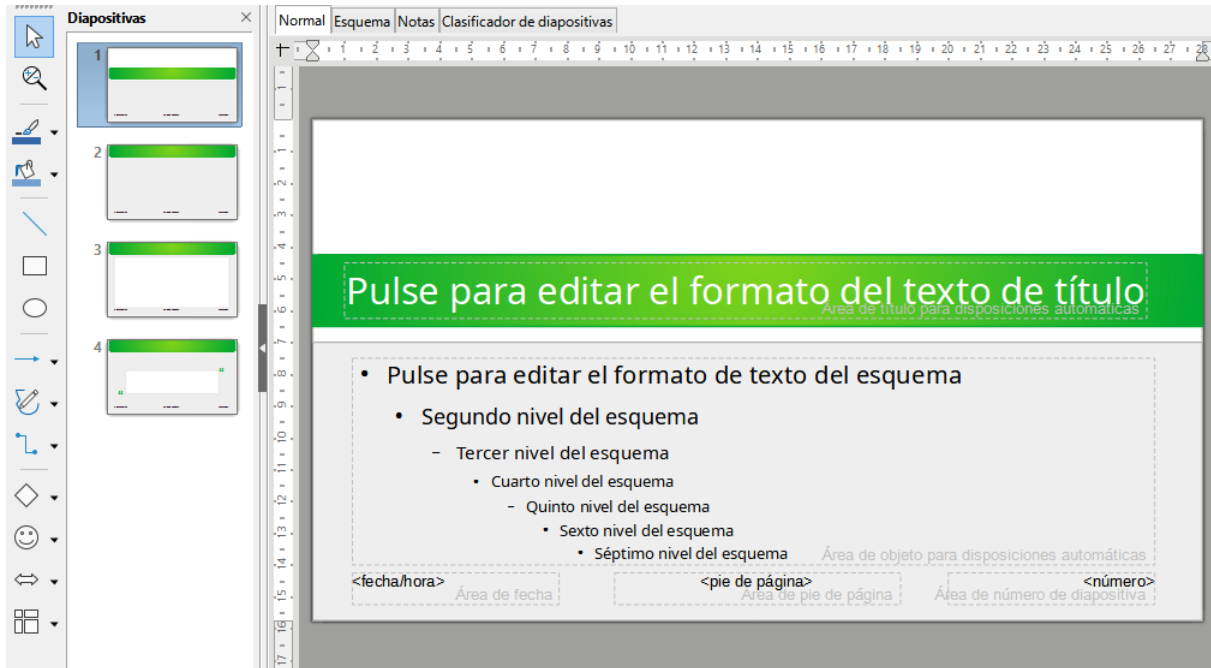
Diapositivas
1
2
3
4
Normal | Esquema | Notas | Clasificador de diapositivas
1 · 2 · 3 · 4 · 5 · 6 · 7 · 8 · 9 · 10 · 11 · 12 · 13 · 14 · 15 · 16 · 17 · 18 · 19 · 20 · 21 · 22 · 23 · 24 · 25 · 26 · 27 · 28

Pulse para editar el formato del texto de título
Área de título para disposiciones automáticas

• Pulse para editar el formato de texto del esquema
• Segundo nivel del esquema
– Tercer nivel del esquema
• Cuarto nivel del esquema
– Quinto nivel del esquema
• Sexto nivel del esquema
• Séptimo nivel del esquema
Área de objeto para disposiciones automáticas

<fecha/hora>
Área de fecha
<pie de página>
Área de pie de página
<número>
Área de número de diapositiva